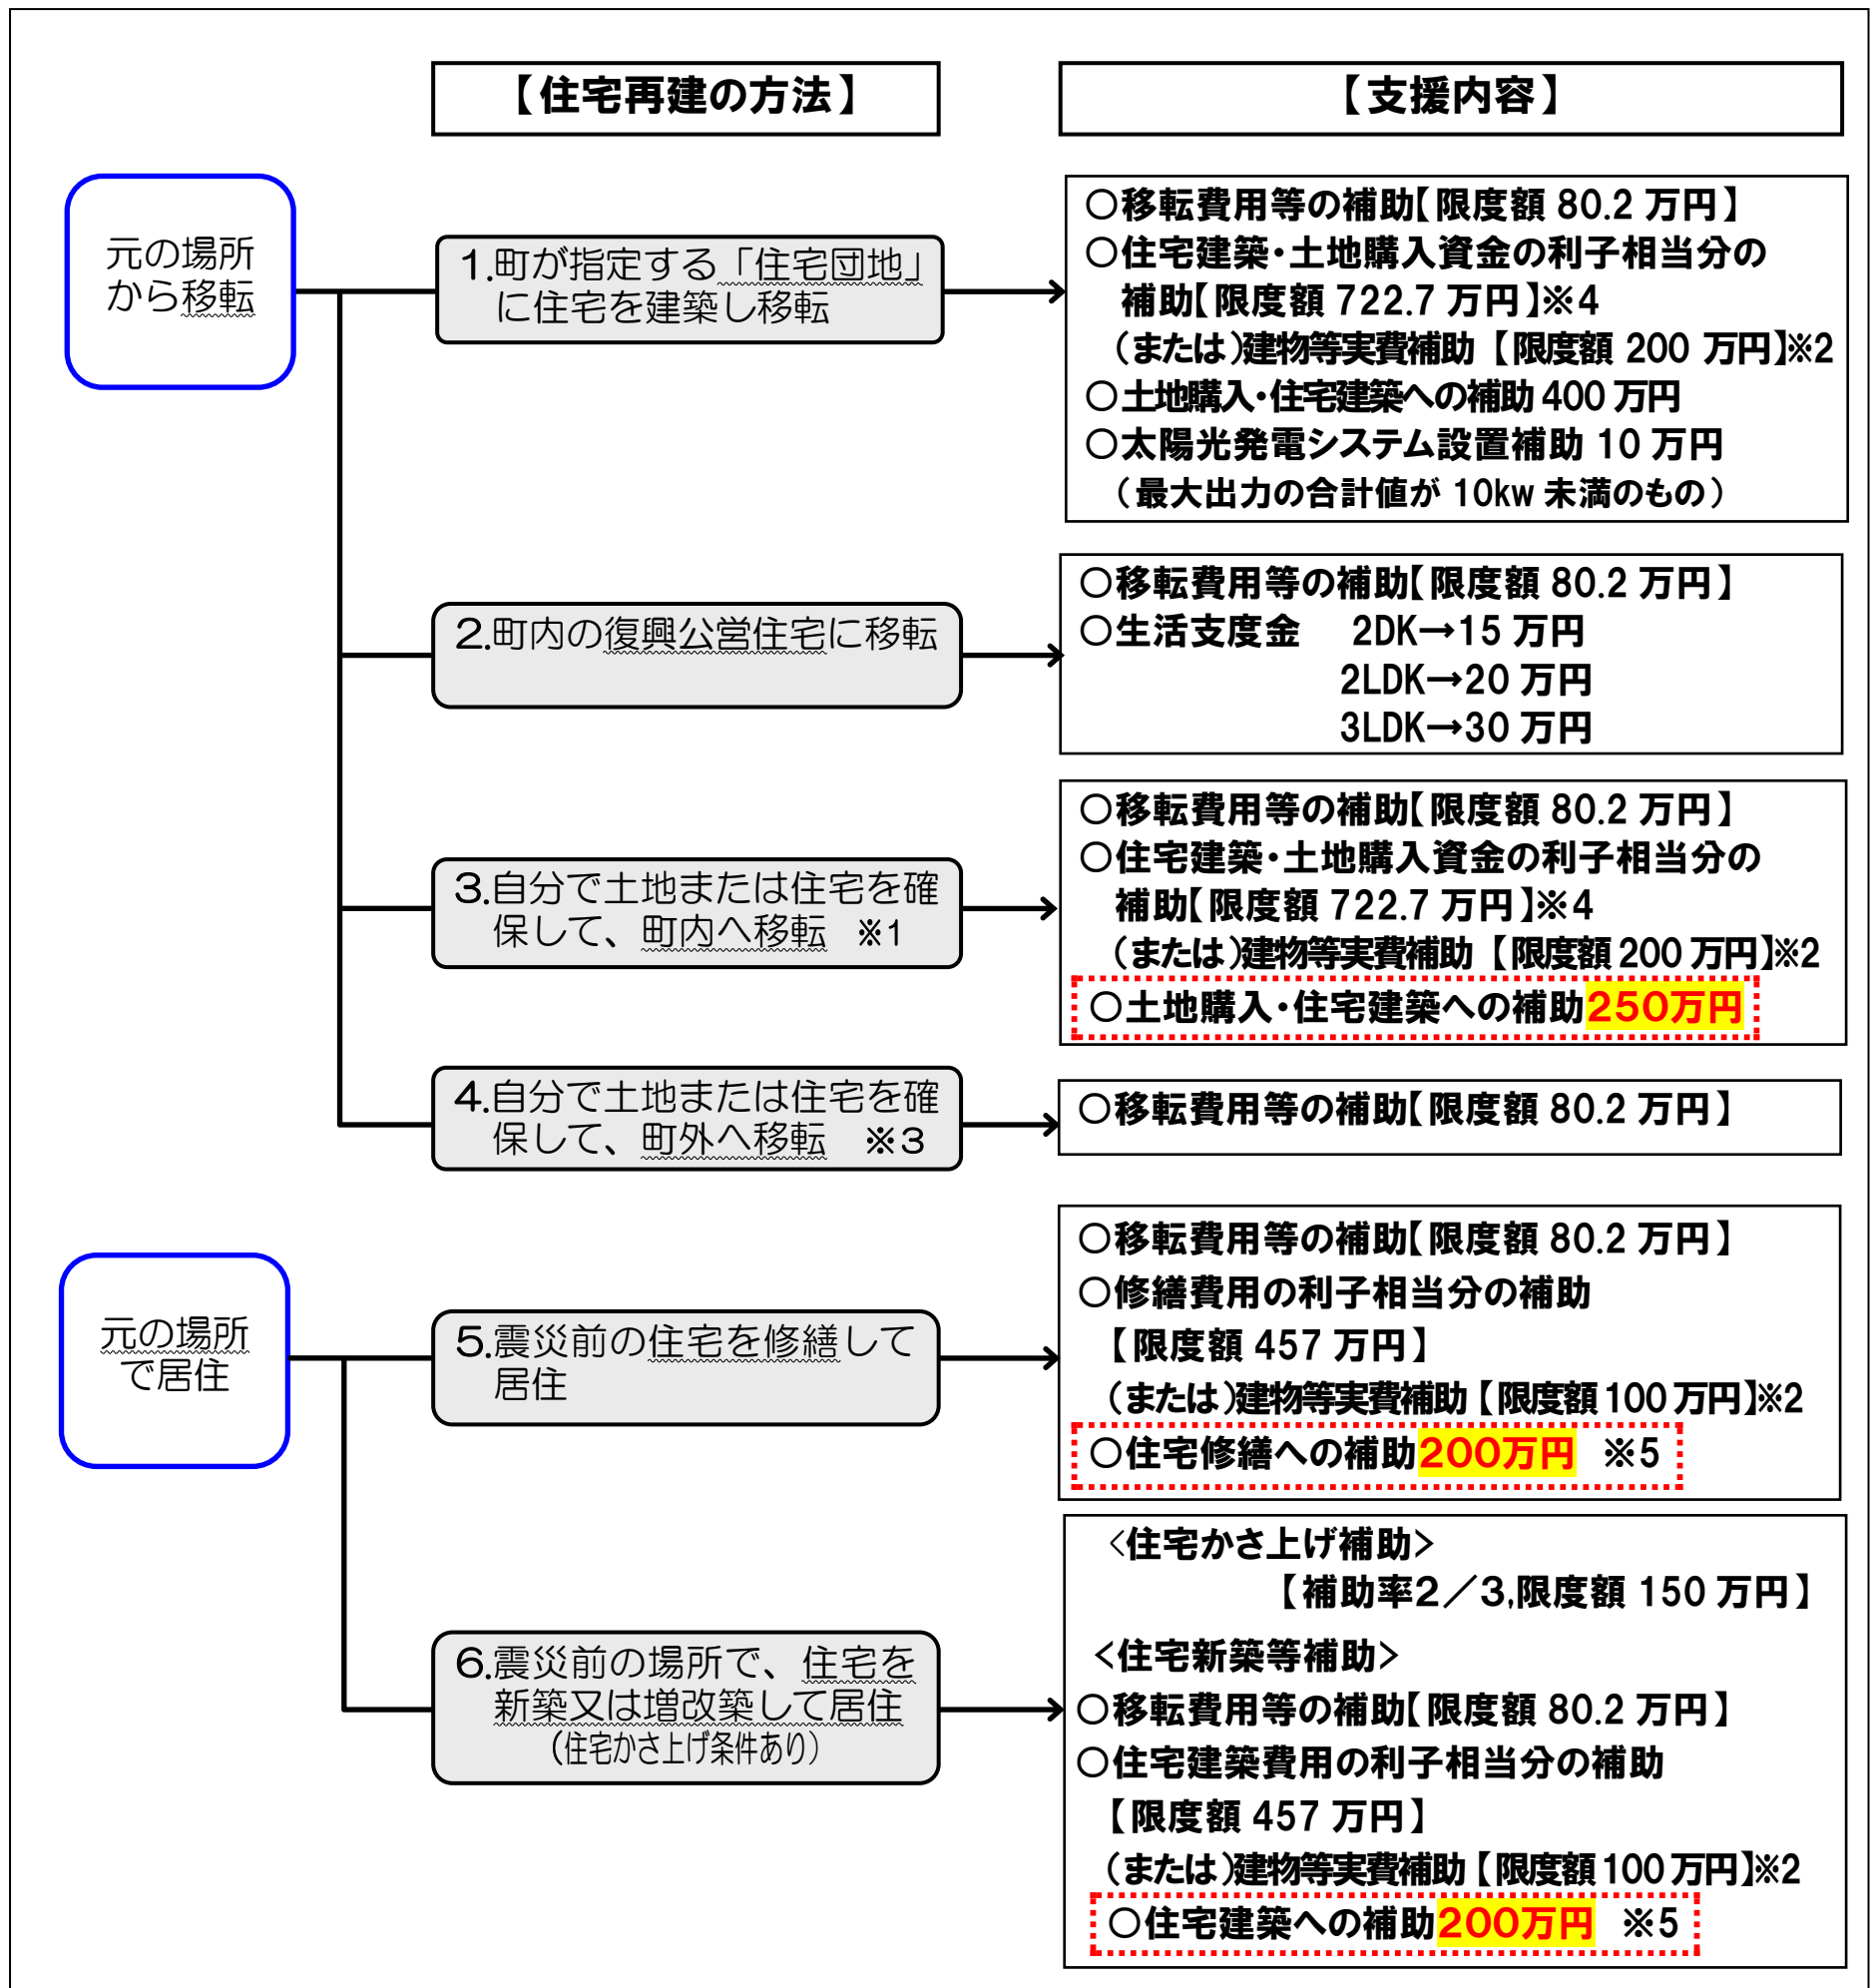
【住宅再建の方法】

【支援内容】

元の場所から移転

1.町が指定する「住宅団地」に住宅を建築し移転

○移転費用等の補助【限度額 80.2 万円】
○住宅建築・土地購入資金の利子相当分の補助【限度額 722.7 万円】※4
（または）建物等実費補助【限度額 200 万円】※2
○土地購入・住宅建築への補助 400 万円
○太陽光発電システム設置補助 10 万円
（最大出力の合計値が 10kw 未満のもの）

2.町内の復興公営住宅に移転

○移転費用等の補助【限度額 80.2 万円】
○生活支度金　2DK→15 万円
2LDK→20 万円
3LDK→30 万円

3.自分で土地または住宅を確保して、町内へ移転　※1

○移転費用等の補助【限度額 80.2 万円】
○住宅建築・土地購入資金の利子相当分の補助【限度額 722.7 万円】※4
（または）建物等実費補助【限度額 200 万円】※2
○土地購入・住宅建築への補助250万円

4.自分で土地または住宅を確保して、町外へ移転　※3

○移転費用等の補助【限度額 80.2 万円】

元の場所で居住

5.震災前の住宅を修繕して居住

○移転費用等の補助【限度額 80.2 万円】
○修繕費用の利子相当分の補助
【限度額 457 万円】
（または）建物等実費補助【限度額 100 万円】※2
○住宅修繕への補助200万円　※5

6.震災前の場所で、住宅を新築又は増改築して居住
（住宅かさ上げ条件あり）

<住宅かさ上げ補助>
【補助率2／3,限度額 150 万円】
<住宅新築等補助>
○移転費用等の補助【限度額 80.2 万円】
○住宅建築費用の利子相当分の補助
【限度額 457 万円】
（または）建物等実費補助【限度額 100 万円】※2
○住宅建築への補助200万円　※5